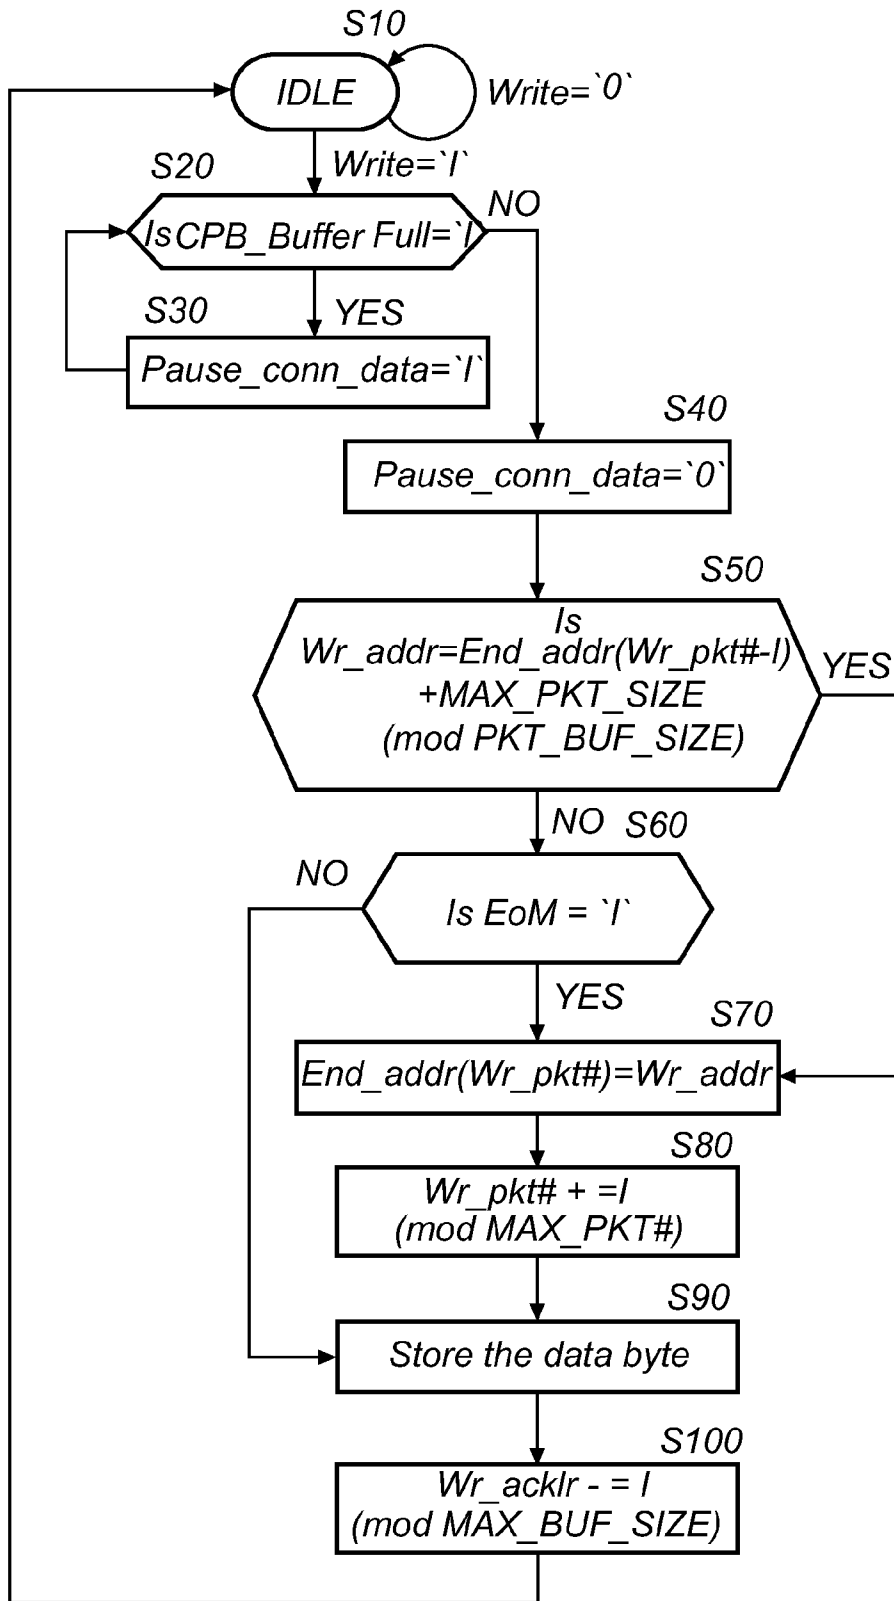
S10

IDLE

Write=`0`

Write=`I`

S20

IsCPB_Buffer Full=`I`

NO

S30

YES

Pause_conn_data=`I`

S40

Pause_conn_data=`0`

S50

Is Wr_addr=End_addr(Wr_pkt#-I) +MAX_PKT_SIZE (mod PKT_BUF_SIZE)

YES

NO

S60

NO

Is EoM = `I`

YES

S70

End_addr(Wr_pkt#)=Wr_addr

S80

Wr_pkt# + =I (mod MAX_PKT#)

S90

Store the data byte

S100

Wr_acklr - = I (mod MAX_BUF_SIZE)